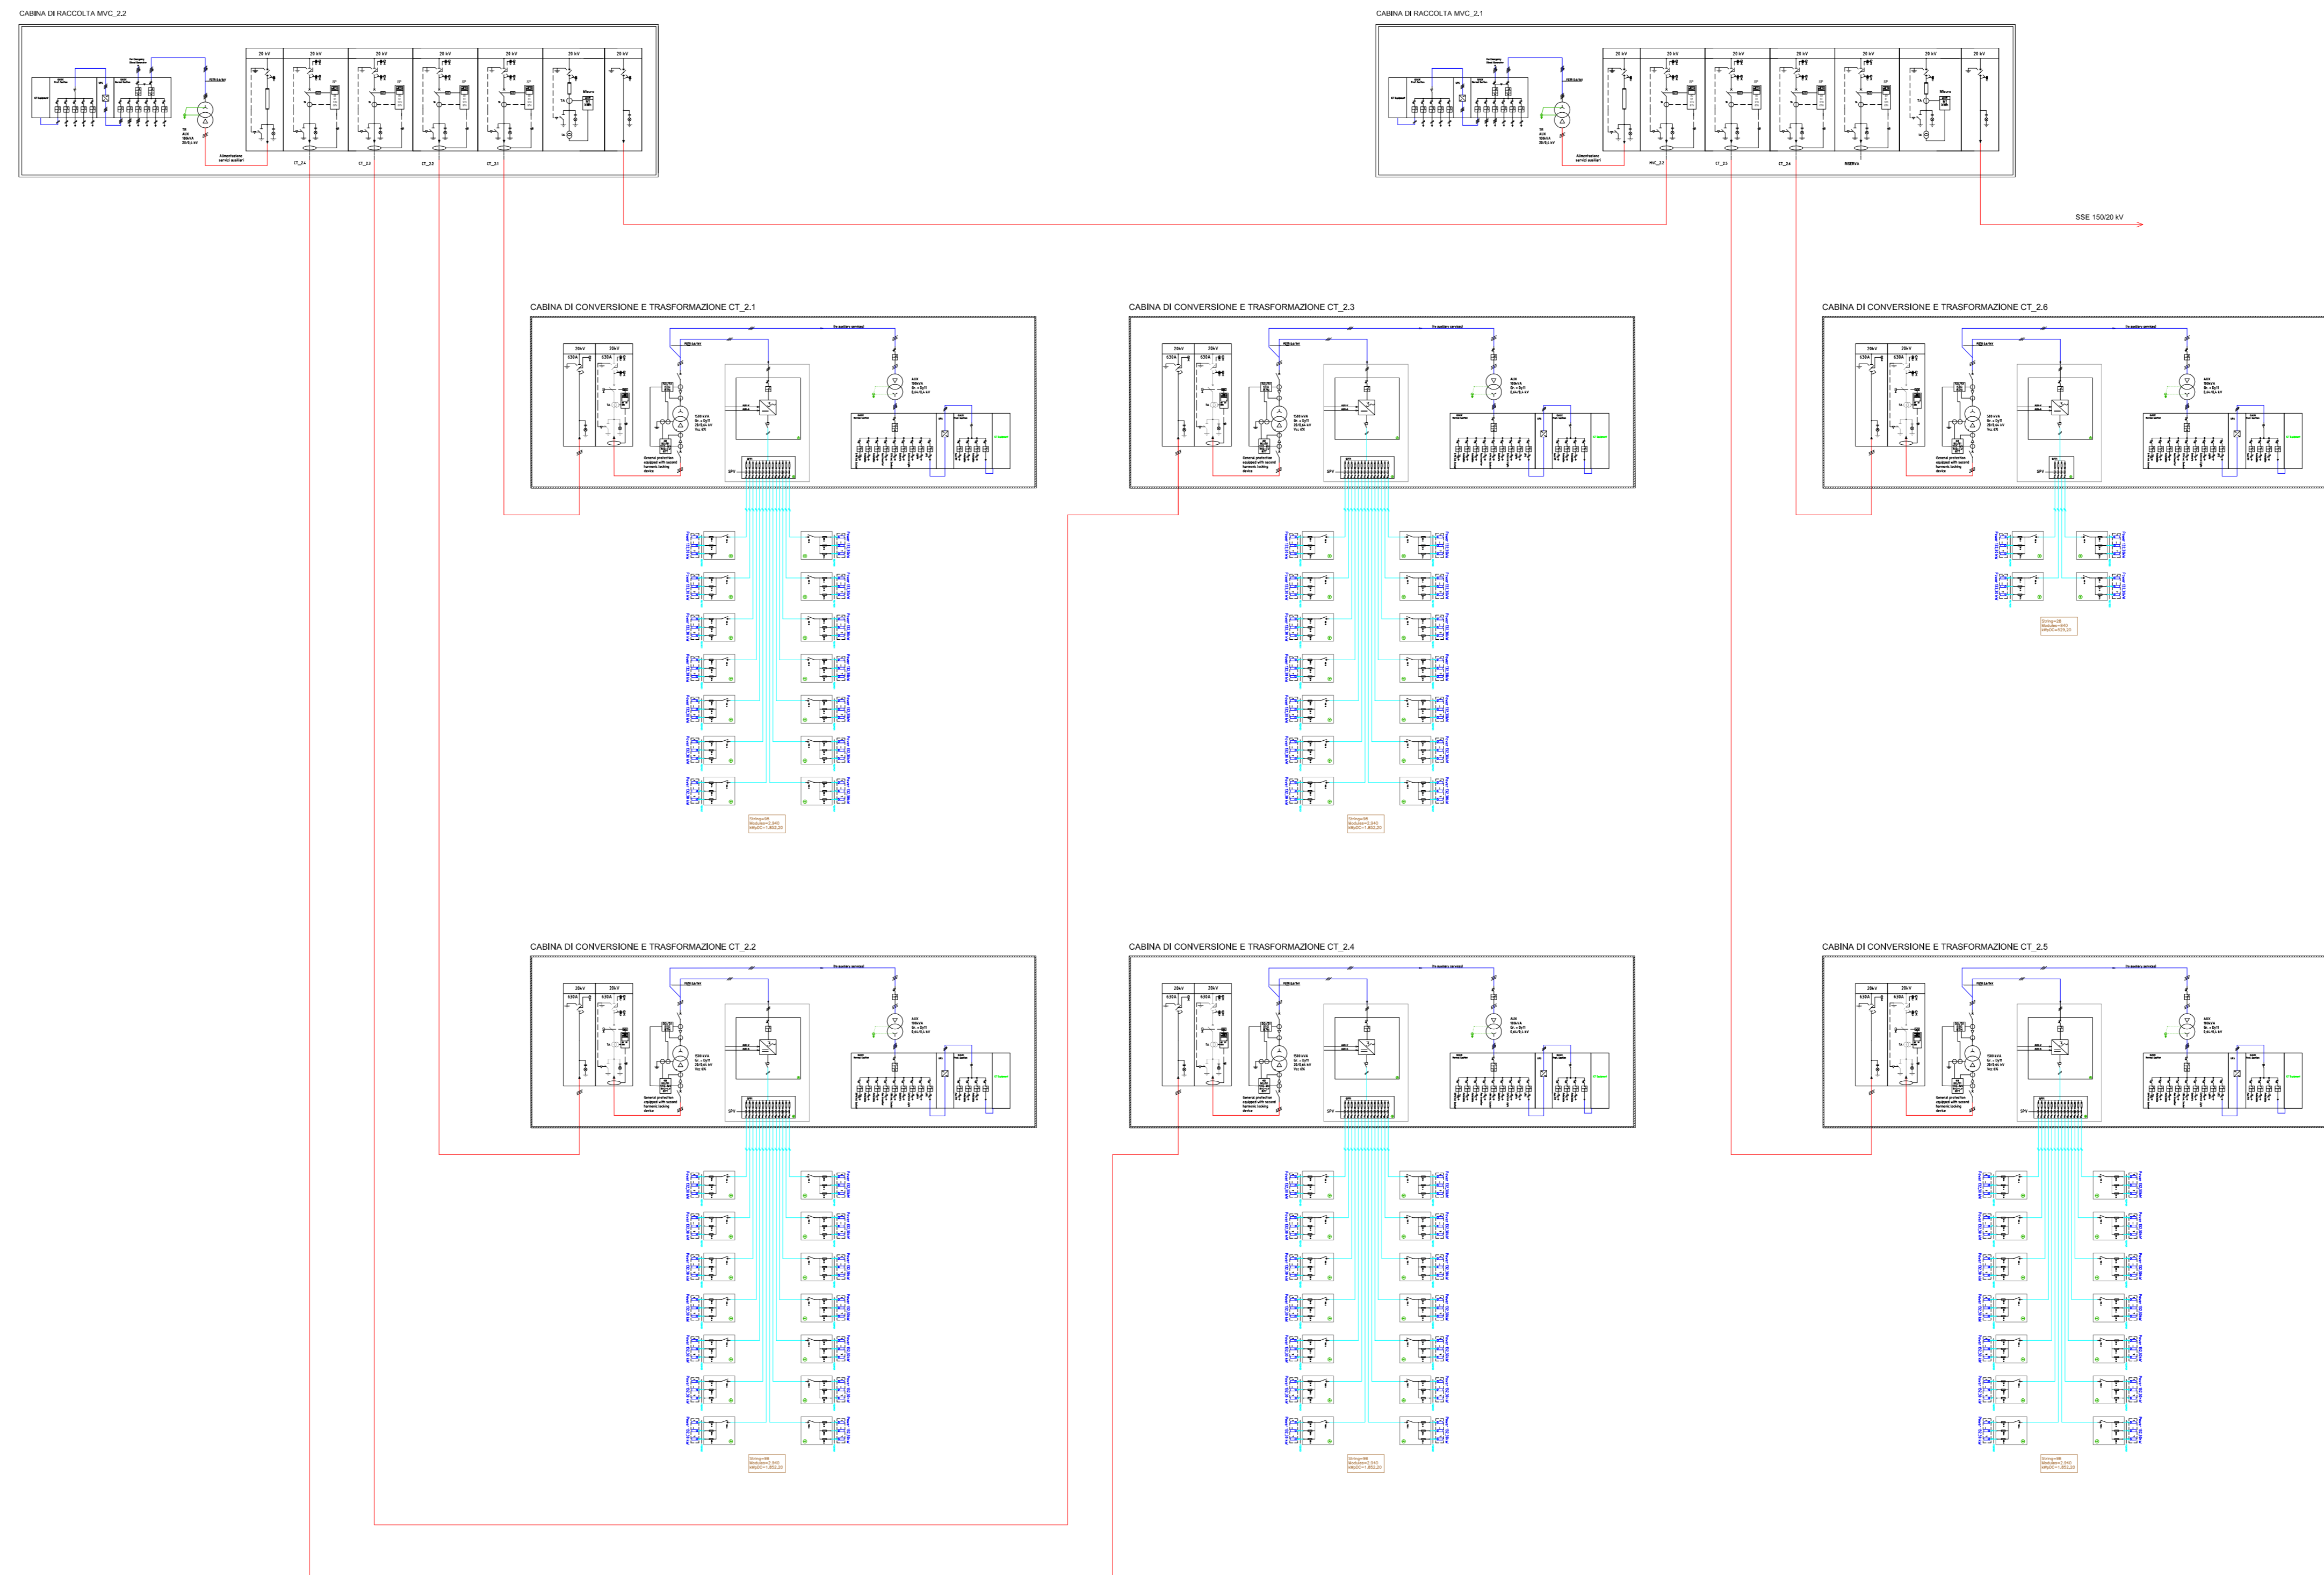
CABINA DI RACCOLTA MVC_2.2

20 kV 20 kV 20 kV 20 kV 20 kV 20 kV 20 kV

Alimentazione servizi ausiliari

CT_2.4 CT_2.3 CT_2.2 CT_2.1

CABINA DI RACCOLTA MVC_2.1

20 kV 20 kV 20 kV 20 kV 20 kV 20 kV 20 kV

Misure

Alimentazione servizi ausiliari

MVC_2.2 CT_2.5 CT_2.6 RISERVA

SSE 150/20 kV

CABINA DI CONVERSIONE E TRASFORMAZIONE CT_2.1

20kV 20kV 630A 630A

General protection equipped with second harmonic locking device

SPV

CABINA DI CONVERSIONE E TRASFORMAZIONE CT_2.3

20kV 20kV 630A 630A

General protection equipped with second harmonic locking device

SPV

CABINA DI CONVERSIONE E TRASFORMAZIONE CT_2.6

20kV 20kV 630A 630A

General protection equipped with second harmonic locking device

SPV

CABINA DI CONVERSIONE E TRASFORMAZIONE CT_2.2

20kV 20kV 630A 630A

General protection equipped with second harmonic locking device

SPV

CABINA DI CONVERSIONE E TRASFORMAZIONE CT_2.4

20kV 20kV 630A 630A

General protection equipped with second harmonic locking device

SPV

CABINA DI CONVERSIONE E TRASFORMAZIONE CT_2.5

20kV 20kV 630A 630A

General protection equipped with second harmonic locking device

SPV